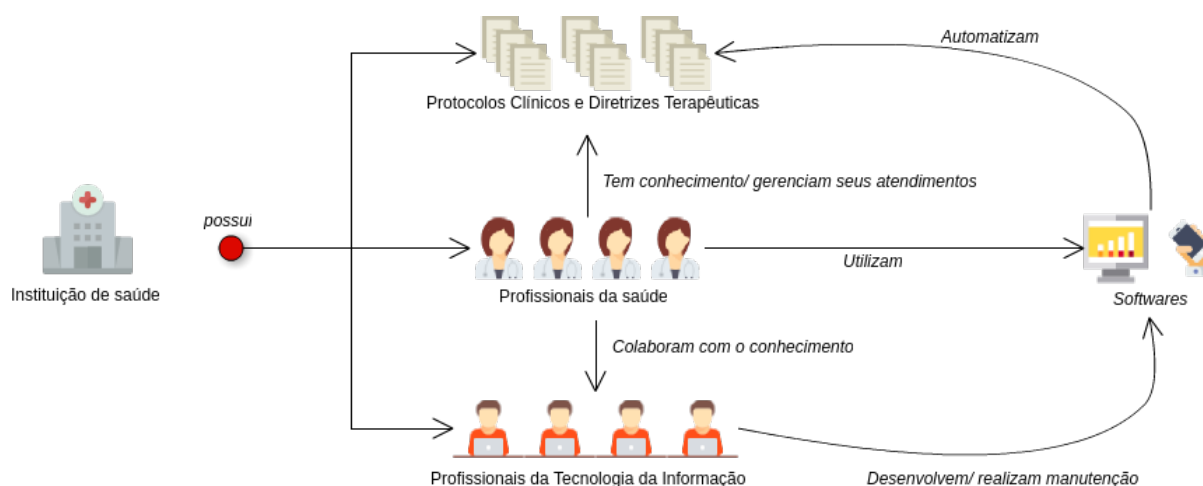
Automatizam

Protocolos Clínicos e Diretrizes Terapêuticas

Tem conhecimento/ gerenciam seus atendimentos

possui

Instituição de saúde

Utilizam

Profissionais da saúde

Softwares

Colaboram com o conhecimento

Profissionais da Tecnologia da Informação

Desenvolvem/ realizam manutenção